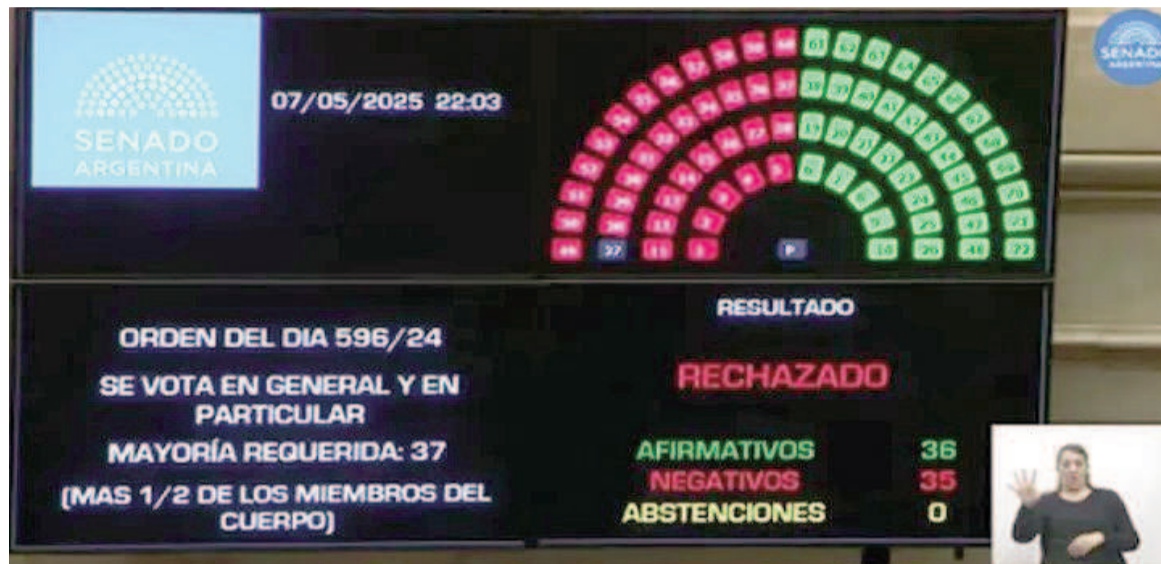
SENADO
ARGENTINA

07/05/2025 22:03

SENADO
ARGENTINA

ORDEN DEL DIA 596/24

SE VOTA EN GENERAL Y EN PARTICULAR

MAYORÍA REQUERIDA: 37

(MAS 1/2 DE LOS MIEMBROS DEL CUERPO)

RESULTADO

RECHAZADO

| | |
|---|---|
| AFIRMATIVOS | 36 |
| NEGATIVOS | 35 |
| ABSTENCIONES | 0 |